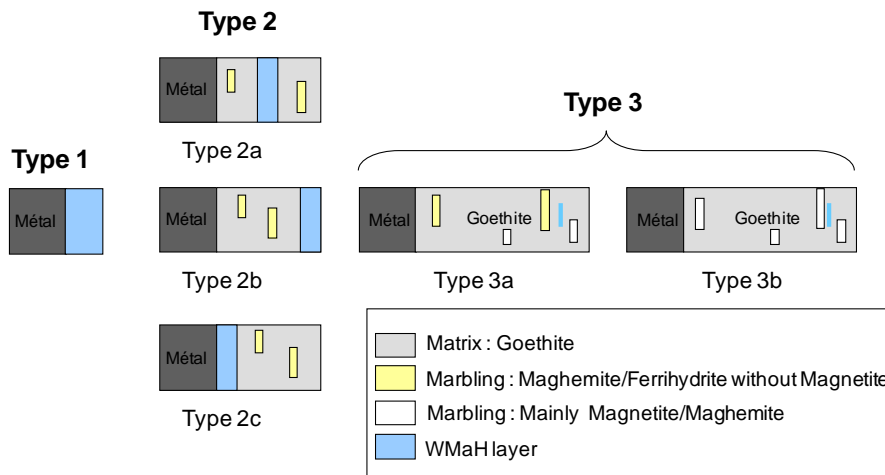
Type 2

Métal

Type 2a

Type 3

Type 1

Métal

Métal

Métal

Goethite

Métal

Goethite

Type 2b

Type 3a

Type 3b

Métal

Type 2c

Matrix : Goethite

Marbling : Maghemite/Ferrihydrite without Magnetite

Marbling : Mainly Magnetite/Maghemite

WMaH layer